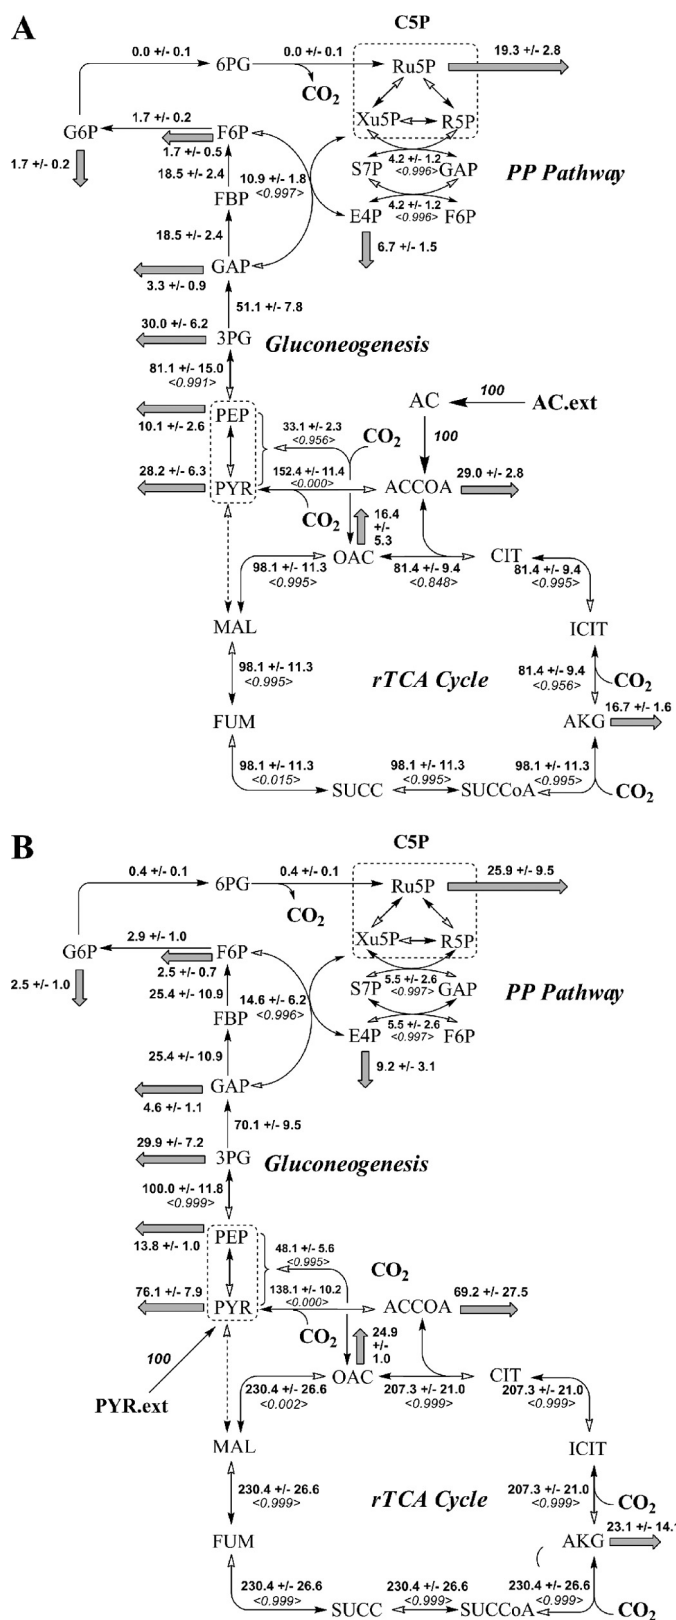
A

C5P

0.0 +/- 0.1
6PG
0.0 +/- 0.1
Ru5P
19.3 +/- 2.8
$CO_2$
G6P
1.7 +/- 0.2
F6P
Xu5P
R5P
1.7 +/- 0.5
1.7 +/- 0.2
S7P
4.2 +/- 1.2
<0.996>
GAP
18.5 +/- 2.4
10.9 +/- 1.8
<0.997>
PP Pathway
FBP
4.2 +/- 1.2
<0.996>
E4P
F6P
18.5 +/- 2.4
6.7 +/- 1.5
GAP
3.3 +/- 0.9
51.1 +/- 7.8
30.0 +/- 6.2
3PG
Gluconeogenesis
81.1 +/- 15.0
<0.991>
AC
100
AC.ext
PEP
10.1 +/- 2.6
33.1 +/- 2.3
<0.956>
$CO_2$
100
152.4 +/- 11.4
<0.000>
28.2 +/- 6.3
PYR
ACCOA
29.0 +/- 2.8
$CO_2$
16.4
+/-
5.3
98.1 +/- 11.3
<0.995>
OAC
81.4 +/- 9.4
<0.848>
CIT
81.4 +/- 9.4
<0.995>
MAL
ICIT
98.1 +/- 11.3
<0.995>
rTCA Cycle
81.4 +/- 9.4
<0.956>
$CO_2$
FUM
AKG
16.7 +/- 1.6
98.1 +/- 11.3
<0.015>
98.1 +/- 11.3
<0.995>
98.1 +/- 11.3
<0.995>
SUCC
SUCCoA
$CO_2$

B

C5P

0.4 +/- 0.1
6PG
0.4 +/- 0.1
Ru5P
25.9 +/- 9.5
$CO_2$
G6P
2.9 +/- 1.0
F6P
Xu5P
R5P
2.5 +/- 1.0
2.5 +/- 0.7
S7P
5.5 +/- 2.6
<0.997>
GAP
25.4 +/- 10.9
14.6 +/- 6.2
<0.996>
PP Pathway
FBP
5.5 +/- 2.6
<0.997>
E4P
F6P
25.4 +/- 10.9
9.2 +/- 3.1
GAP
4.6 +/- 1.1
70.1 +/- 9.5
29.9 +/- 7.2
3PG
Gluconeogenesis
100.0 +/- 11.8
<0.999>
PEP
13.8 +/- 1.0
48.1 +/- 5.6
<0.995>
$CO_2$
138.1 +/- 10.2
<0.000>
76.1 +/- 7.9
PYR
ACCOA
69.2 +/- 27.5
$CO_2$
100
24.9
+/-
1.0
PYR.ext
230.4 +/- 26.6
<0.002>
OAC
207.3 +/- 21.0
<0.999>
CIT
207.3 +/- 21.0
<0.999>
MAL
ICIT
230.4 +/- 26.6
<0.999>
rTCA Cycle
207.3 +/- 21.0
<0.999>
$CO_2$
FUM
AKG
23.1 +/- 14.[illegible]
230.4 +/- 26.6
<0.999>
230.4 +/- 26.6
<0.999>
230.4 +/- 26.6
<0.999>
SUCC
SUCCoA
$CO_2$